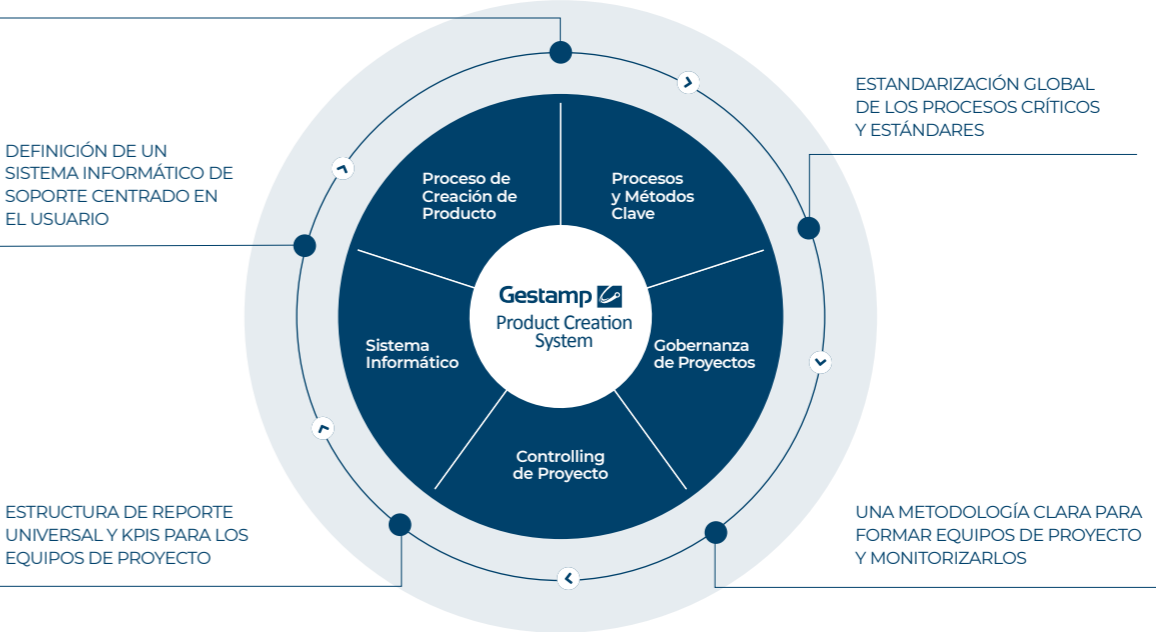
ESTANDARIZACIÓN GLOBAL DE LOS PROCESOS CRÍTICOS Y ESTÁNDARES

DEFINICIÓN DE UN SISTEMA INFORMÁTICO DE SOPORTE CENTRADO EN EL USUARIO

Proceso de Creación de Producto

Procesos y Métodos Clave

Gestamp

Product Creation System

Sistema Informático

Gobernanza de Proyectos

Controlling de Proyecto

ESTRUCTURA DE REPORTE UNIVERSAL Y KPIS PARA LOS EQUIPOS DE PROYECTO

UNA METODOLOGÍA CLARA PARA FORMAR EQUIPOS DE PROYECTO Y MONITORIZARLOS